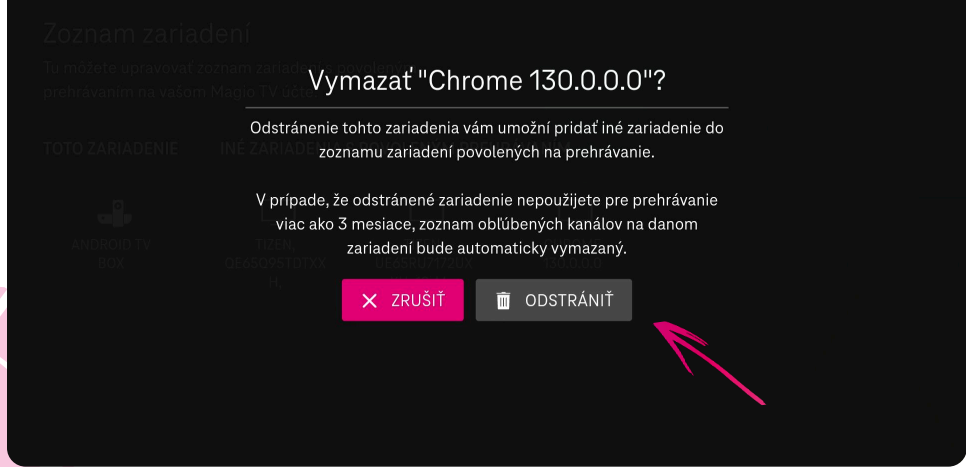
Zoznam zariadení

Tu môžete upravovať zoznam zariadení povolených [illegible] prehrávaním na vašom Magio TV účte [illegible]

TOTO ZARIADENIE INÉ ZARIADENIA

ANDROID TV BOX

TIZEN, QE65Q95TDTXX H,

Vymazať "Chrome 130.0.0.0"?

Odstránenie tohto zariadenia vám umožní pridať iné zariadenie do zoznamu zariadení povolených na prehrávanie.

V prípade, že odstránené zariadenie nepoužijete pre prehrávanie viac ako 3 mesiace, zoznam obľúbených kanálov na danom zariadení bude automaticky vymazaný.

ZRUŠIŤ

ODSTRÁNIŤ